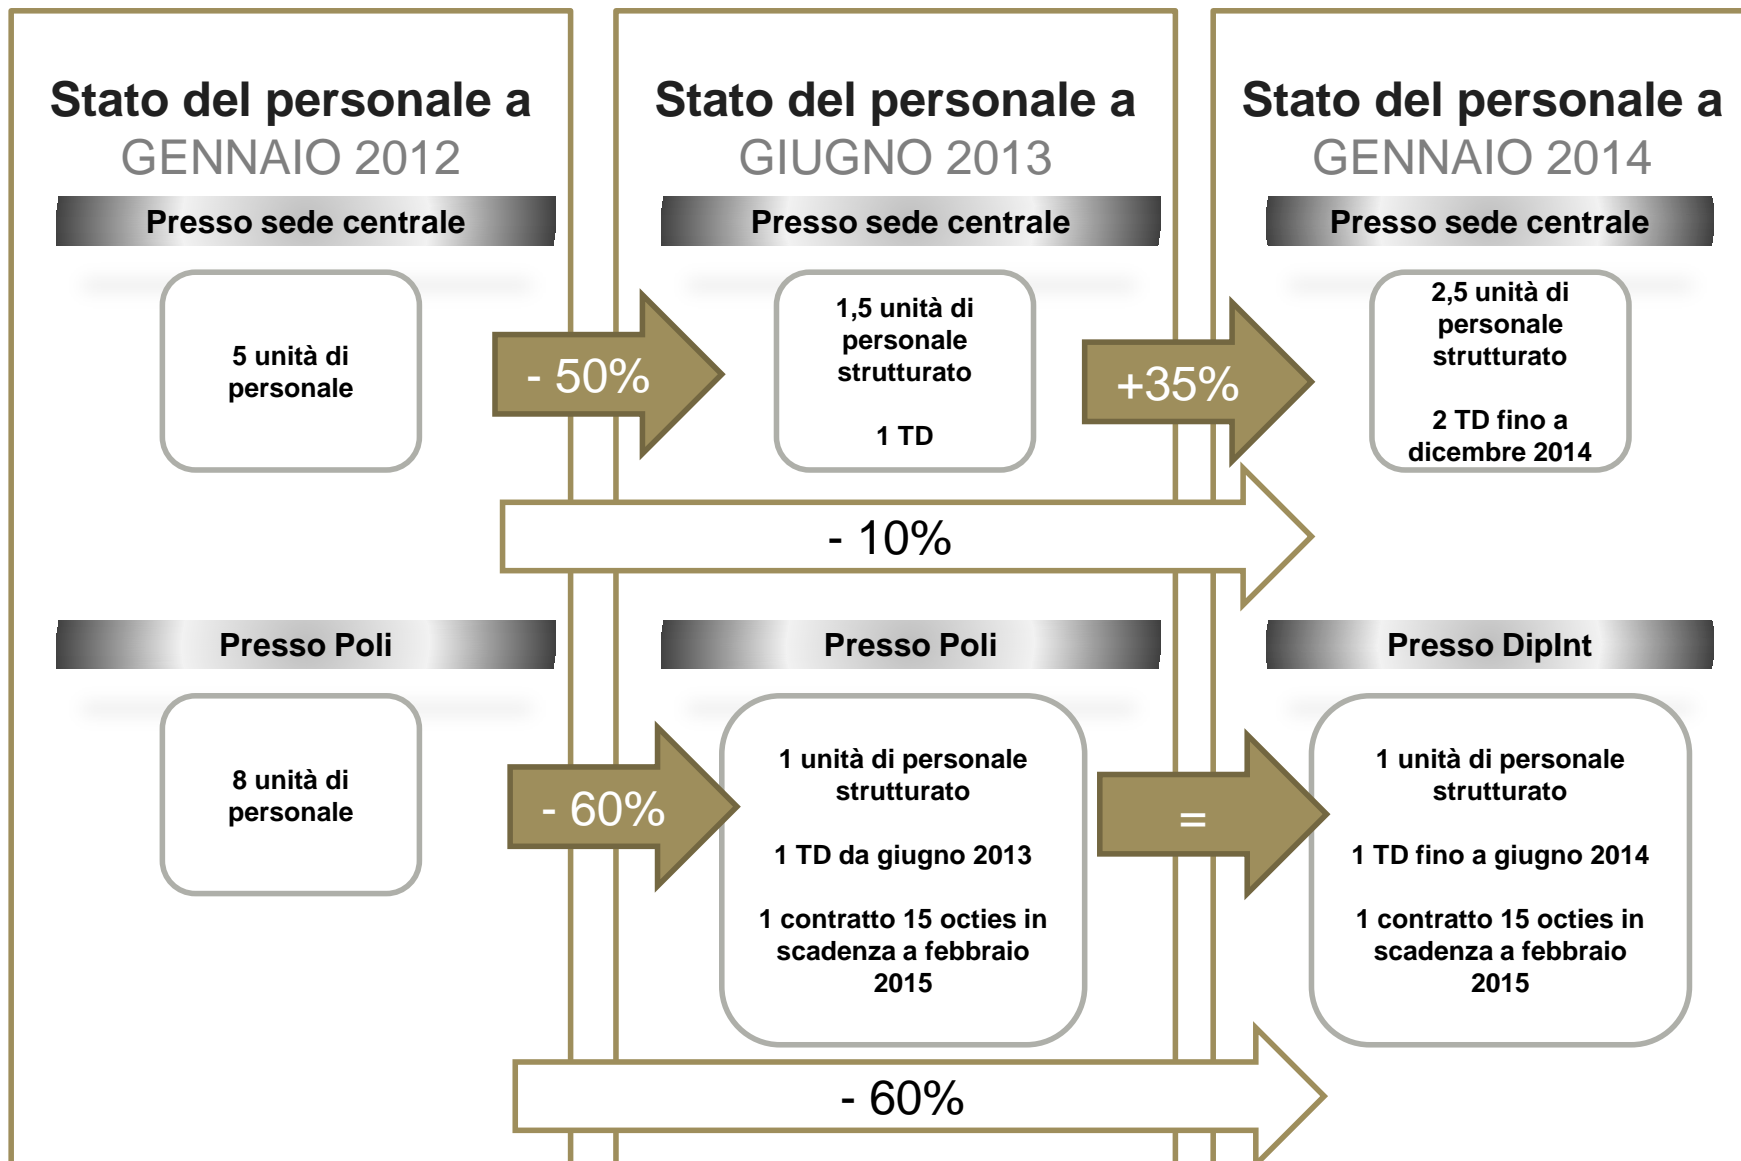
Stato del personale a
GENNAIO 2012

Presso sede centrale

5 unità di personale

- 50%

Stato del personale a
GIUGNO 2013

Presso sede centrale

1,5 unità di personale strutturato

1 TD

+35%

Stato del personale a
GENNAIO 2014

Presso sede centrale

2,5 unità di personale strutturato

2 TD fino a dicembre 2014

- 10%

Presso Poli

8 unità di personale

- 60%

Presso Poli

1 unità di personale strutturato

1 TD da giugno 2013

1 contratto 15 octies in scadenza a febbraio 2015

=

Presso DipInt

1 unità di personale strutturato

1 TD fino a giugno 2014

1 contratto 15 octies in scadenza a febbraio 2015

- 60%